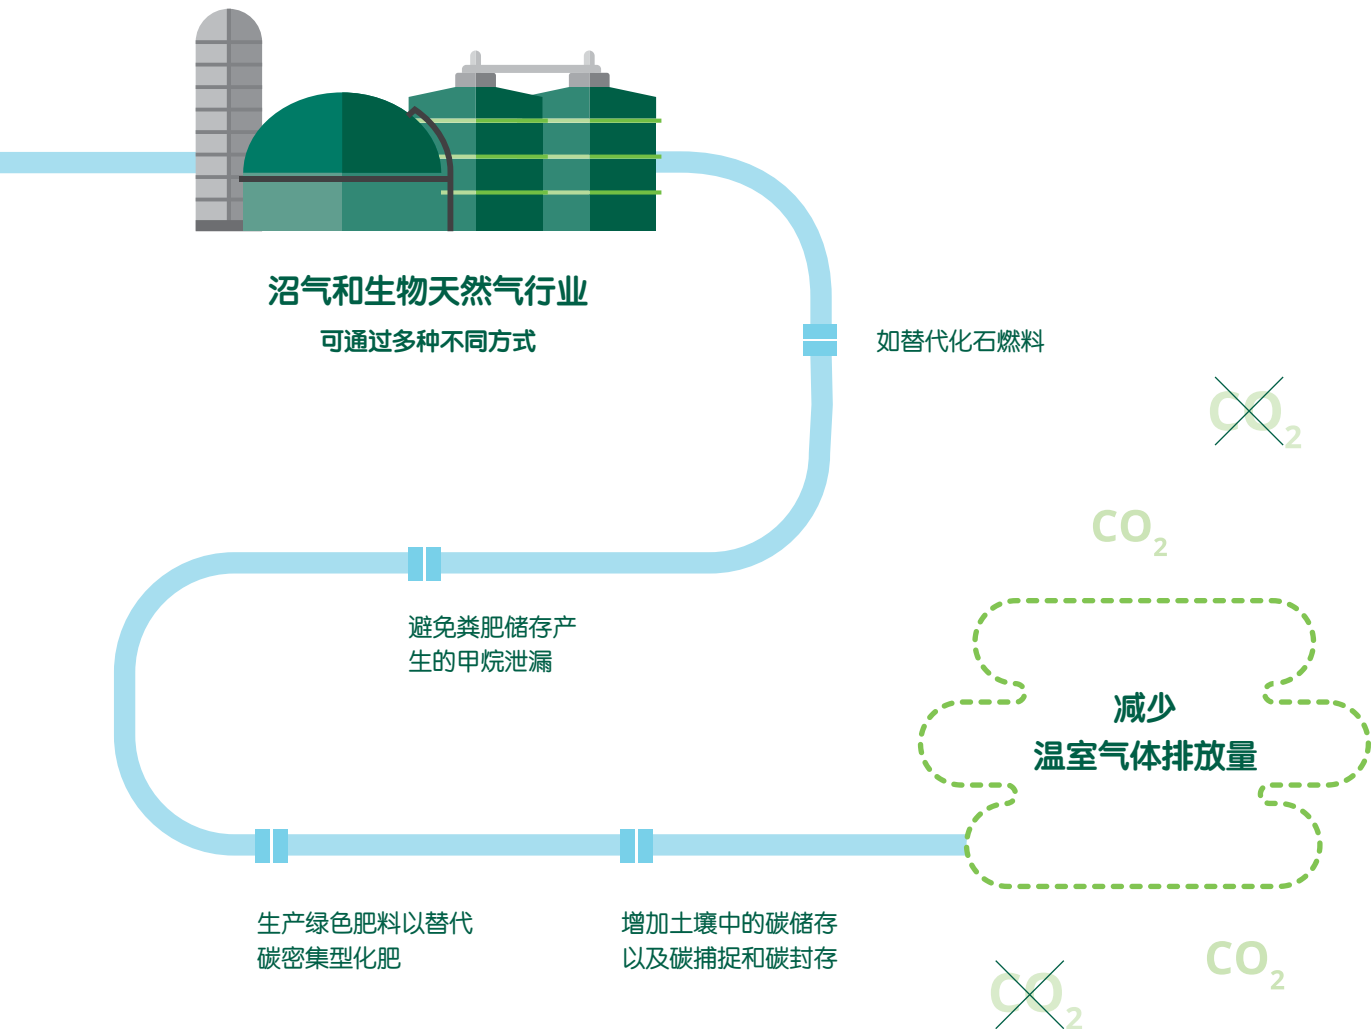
沼气和生物天然气行业

可通过多种不同方式

如替代化石燃料

$CO_2$

$CO_2$

避免粪肥储存产生的甲烷泄漏

减少
温室气体排放量

生产绿色肥料以替代碳密集型化肥

增加土壤中的碳储存以及碳捕捉和碳封存

$CO_2$

$CO_2$